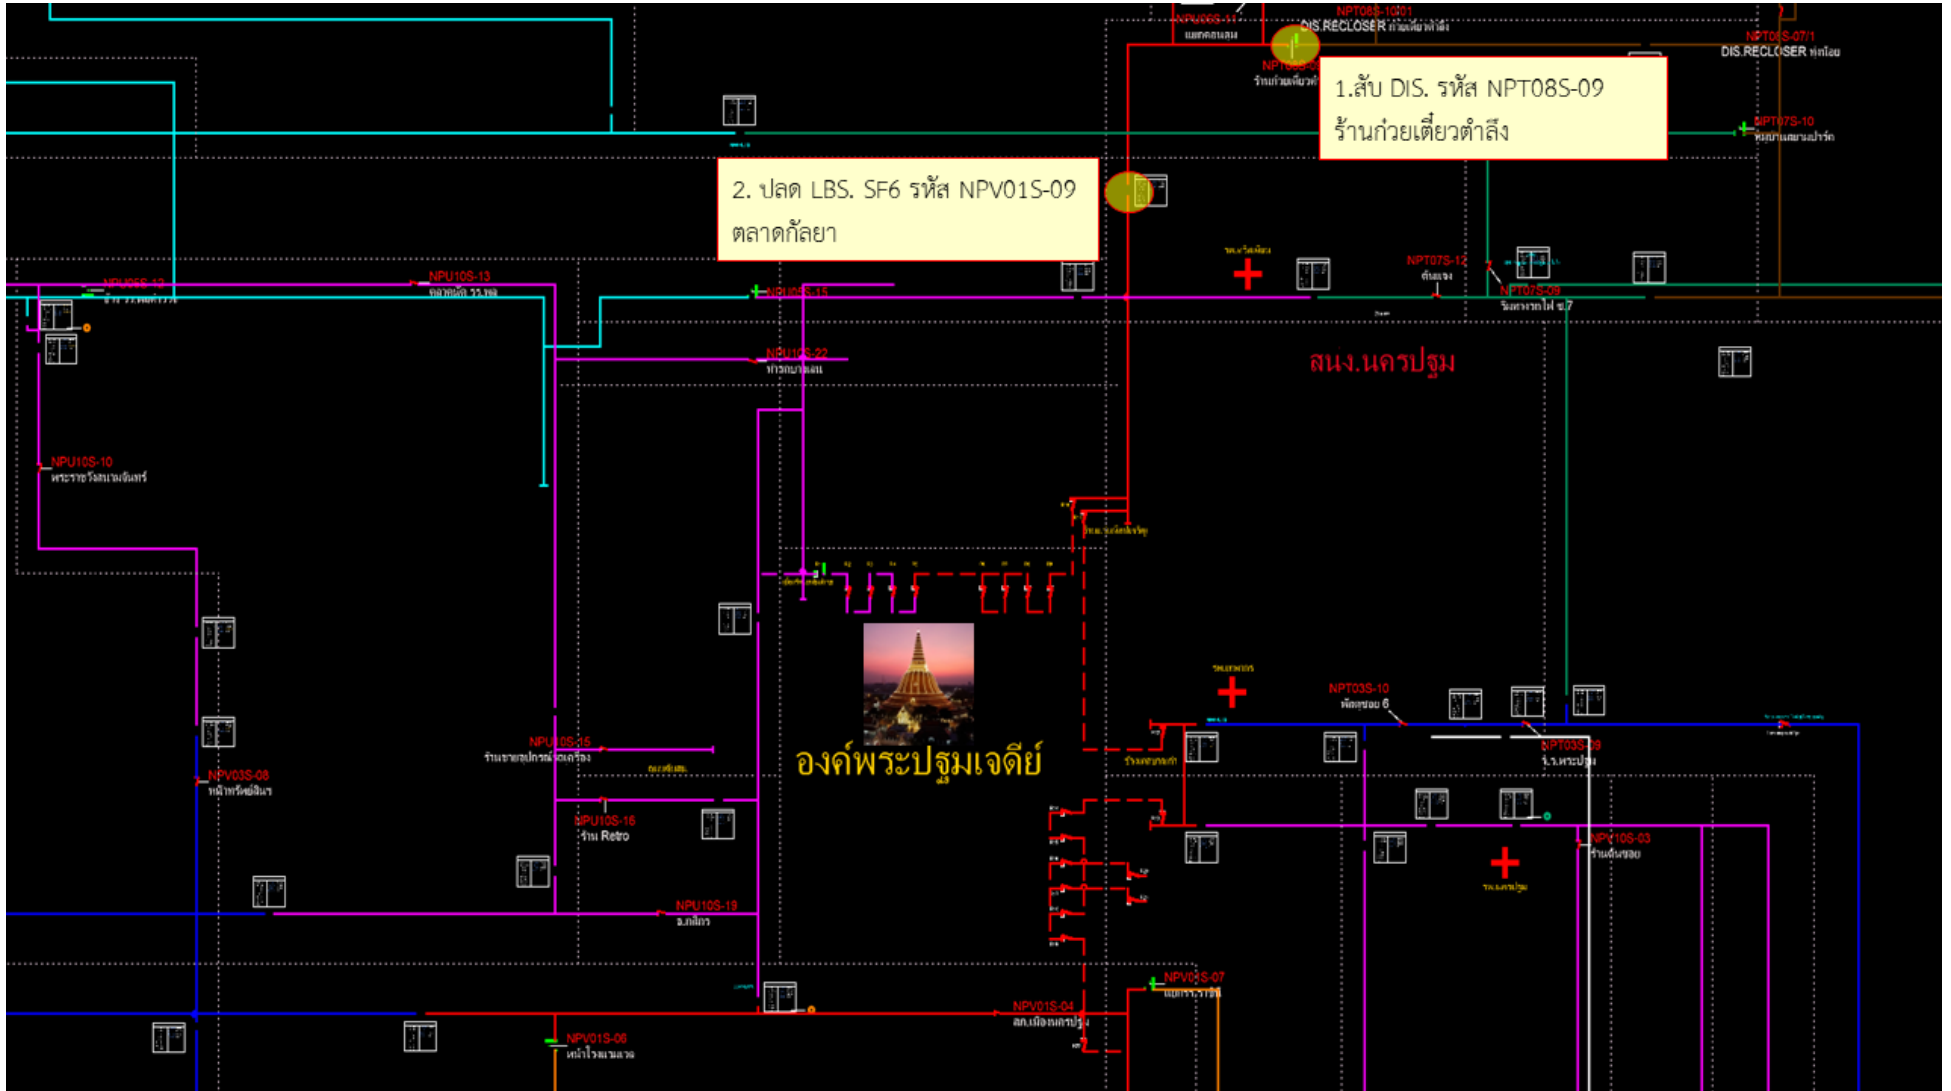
1.สับ DIS. รหัส NPT08S-09
ร้านก๋วยเตี๋ยวตำลึง

2. ปลด LBS. SF6 รหัส NPV01S-09
ตลาดกัลยา

NPT08S-10/01
DIS.RECLOSER ก๋วยเตี๋ยวตำลึง

NPT08S-07/1
DIS.RECLOSER ทุ่งน้อย

NPT07S-10

NPT07S-12

NPT07S-09

NPU05S-13

NPU10S-13

NPU10S-15

NPU10S-22

NPU10S-10
พระราชวังสนามจันทร์

สนง.นครปฐม

องค์พระปฐมเจดีย์

NPT03S-10

NPT03S-09

NPV03S-08

NPU10S-15
ร้านขายอุปกรณ์เครื่อง

NPU10S-16
ร้าน Retro

NPU10S-19

NPV10S-03

NPV01S-07

NPV01S-04

NPV01S-06